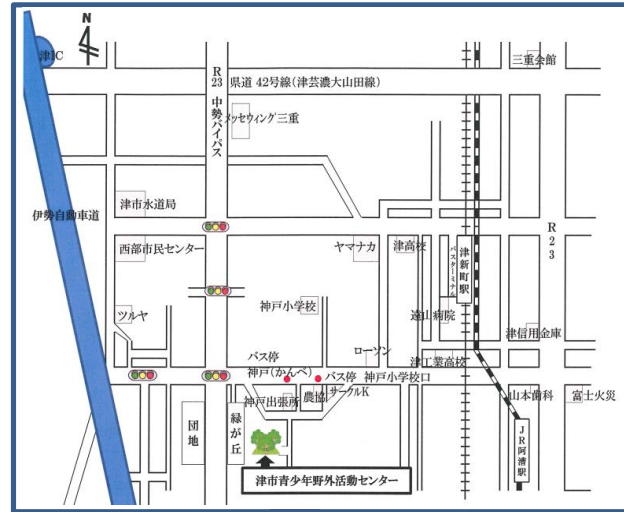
N

津IC

三重会館

R
23
中勢バイパス

県道 42号線(津芸濃大山田線)

メッセウイング三重

伊勢自動車道

津市水道局

西部市民センター

ヤマナカ

津高校

津新町駅

バスターミナル

R
23

ツルヤ

神戸小学校

遠山病院

津信用金庫

ローソン

バス停
神戸(かんべ)

バス停 神戸小学校口

津工業高校

神戸出張所

農協

サークルK

山本歯科

富士火災

団地

緑が丘

JR阿漕駅

津市青少年野外活動センター